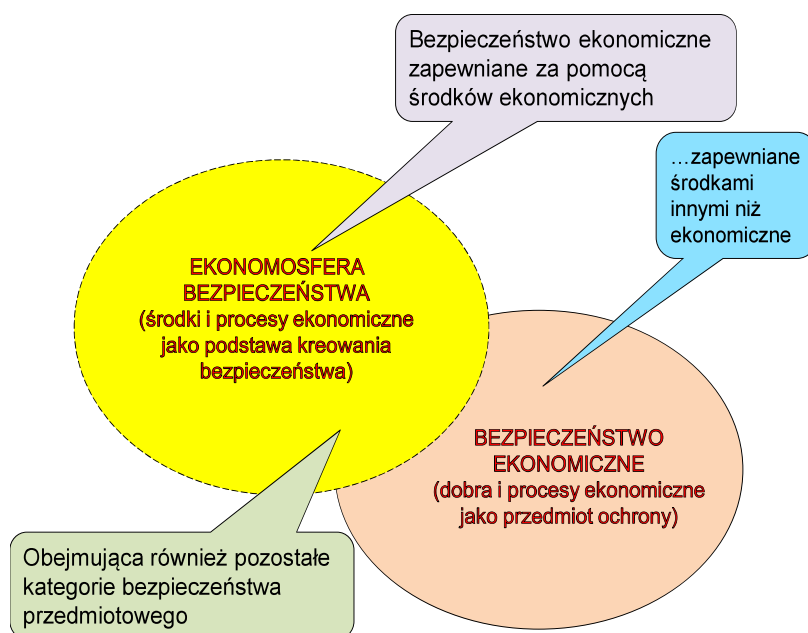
Bezpieczeństwo ekonomiczne zapewniane za pomocą środków ekonomicznych

…zapewniane środkami innymi niż ekonomiczne

EKONOMOSFERA BEZPIECZEŃSTWA (środki i procesy ekonomiczne jako podstawa kreowania bezpieczeństwa)

BEZPIECZEŃSTWO EKONOMICZNE (dobra i procesy ekonomiczne jako przedmiot ochrony)

Obejmująca również pozostałe kategorie bezpieczeństwa przedmiotowego